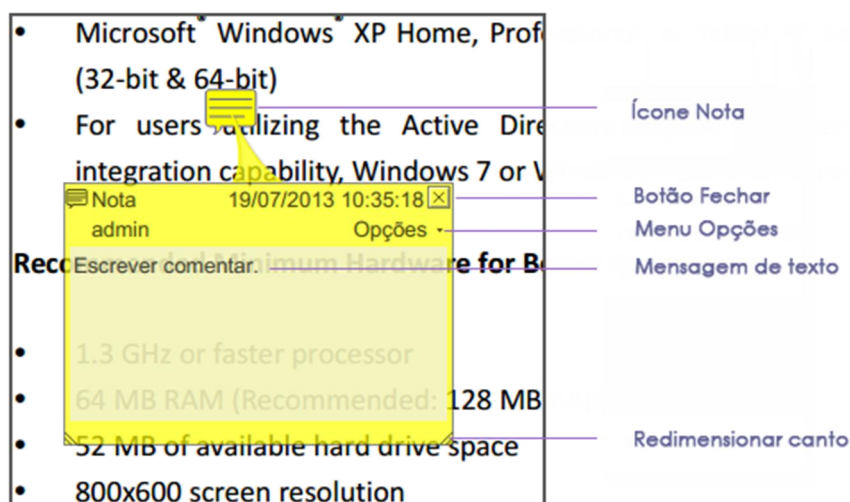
• Microsoft® Windows® XP Home, Profe
(32-bit & 64-bit)

• For users utilizing the Active Dire
integration capability, Windows 7 or V

Nota 19/07/2013 10:35:18
admin Opções

Ícone Nota
Botão Fechar
Menu Opções
Mensagem de texto
Redimensionar canto

Recommended Minimum Hardware for B

Escrever comentar.

• 1.3 GHz or faster processor
• 64 MB RAM (Recommended: 128 MB
• 52 MB of available hard drive space
• 800x600 screen resolution